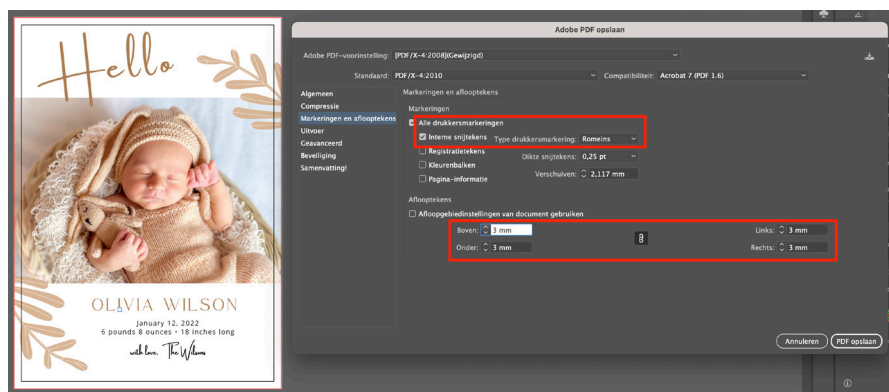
Hello

OLIVIA WILSON
January 12, 2022
6 pounds 8 ounces · 18 inches long
with love, The Wilsons

Adobe PDF opslaan

Adobe PDF-voorinstelling: [PDF/X-4:2008](Gewijzigd)

Standaard: PDF/X-4:2010

Compatibiliteit: Acrobat 7 (PDF 1.6)

Algemeen
Compressie
Markeringen en afloop­tekens
Uitvoer
Geavanceerd
Beveiliging
Samenvatting!

Markeringen en afloop­tekens

Markeringen

Alle drukkersmarkeringen

Interne snijtekens

Type drukkersmarkering: Romeins

Registratietekens

Dikte snijtekens: 0,25 pt

Kleurenbalken

Verschuiven: 2,117 mm

Pagina-informatie

Afloop­tekens

Afloopgebiedinstellingen van document gebruiken

Boven: 3 mm

Onder: 3 mm

Links: 3 mm

Rechts: 3 mm

Annuleren

PDF opslaan